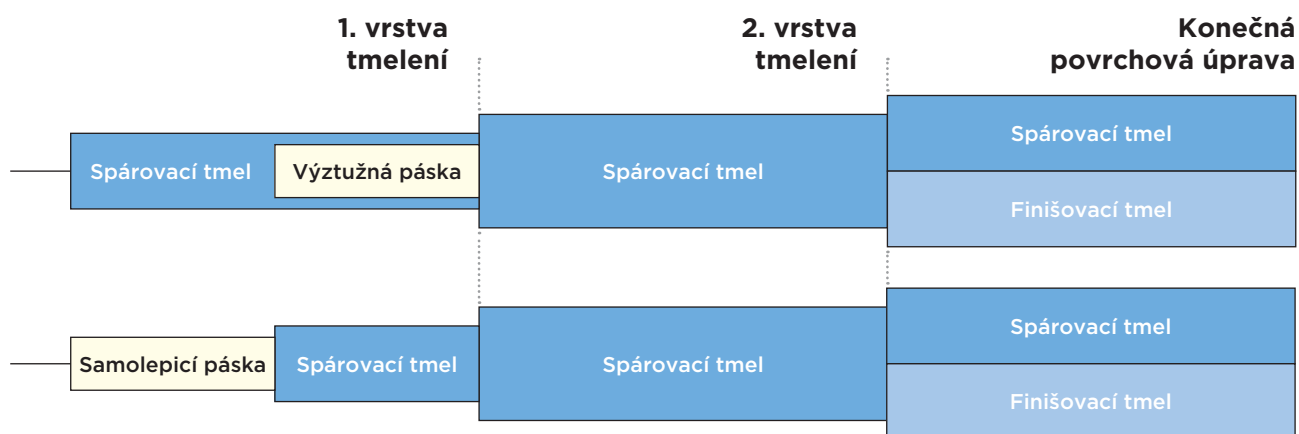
1. vrstva tmelení

2. vrstva tmelení

Konečná povrchová úprava

Spárovací tmel

Výztužná páska

Spárovací tmel

Spárovací tmel

Finišovací tmel

Samolepicí páska

Spárovací tmel

Spárovací tmel

Spárovací tmel

Finišovací tmel